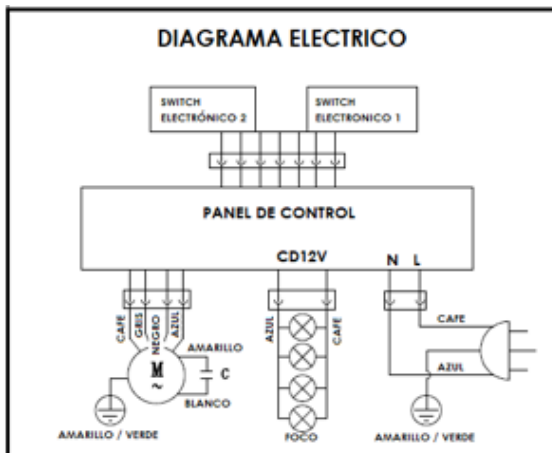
DIAGRAMA ELECTRICO

SWITCH ELECTRÓNICO 2

SWITCH ELECTRONICO 1

PANEL DE CONTROL

CD12V

N L

CAFE GRIS NEGRO AZUL

AMARILLO

M ~

C

BLANCO

AMARILLO / VERDE

AZUL CAFE

FOCO

CAFE

AZUL

AMARILLO / VERDE